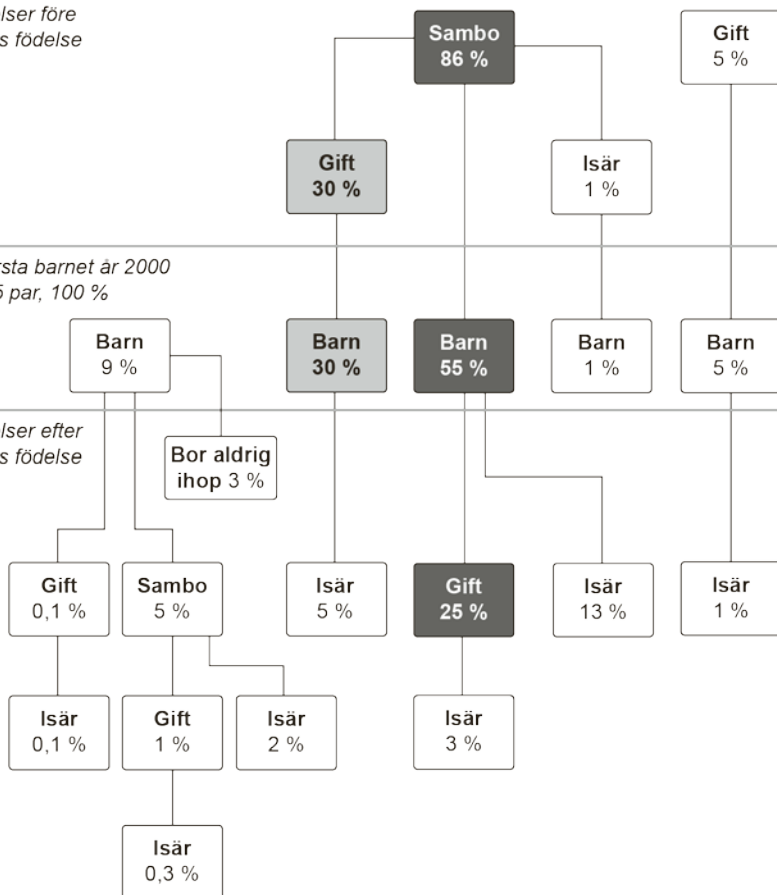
lser före
s födelse

Sambo
86 %

Gift
5 %

Gift
30 %

Isär
1 %

rsta barnet år 2000
5 par, 100 %

Barn
9 %

Barn
30 %

Barn
55 %

Barn
1 %

Barn
5 %

lser efter
s födelse

Bor aldrig ihop 3 %

Gift
0,1 %

Sambo
5 %

Isär
5 %

Gift
25 %

Isär
13 %

Isär
1 %

Isär
0,1 %

Gift
1 %

Isär
2 %

Isär
3 %

Isär
0,3 %